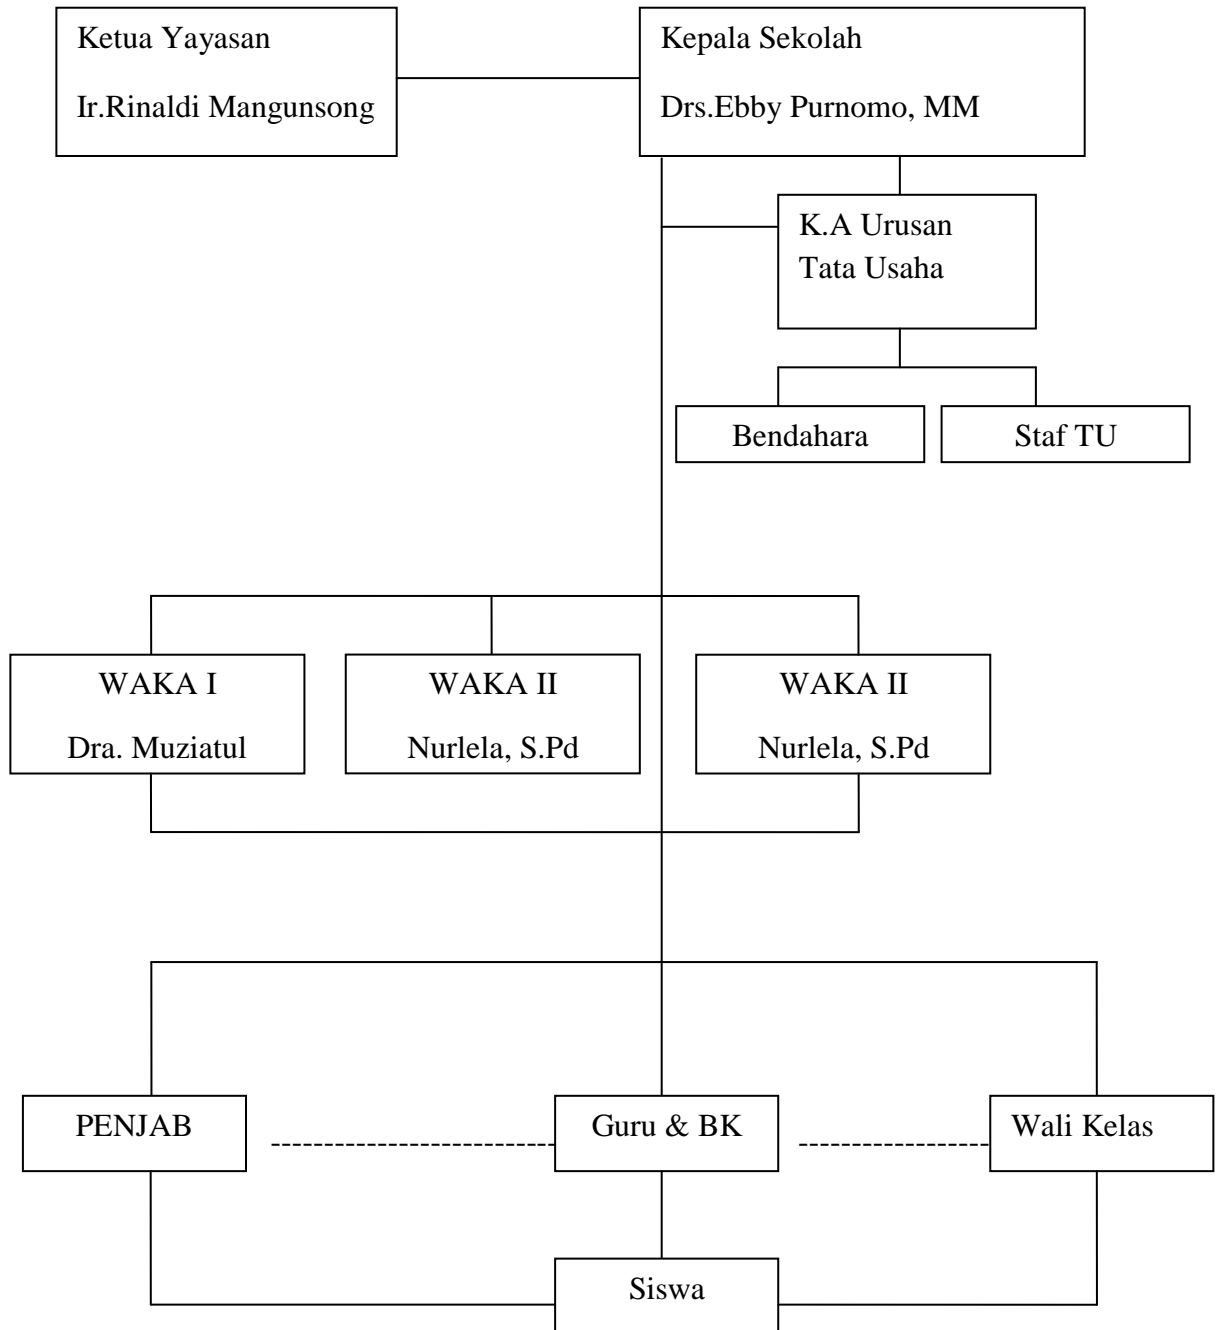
Ketua Yayasan

Ir.Rinaldi Mangunsong

Kepala Sekolah

Drs.Ebby Purnomo, MM

K.A Urusan Tata Usaha

Bendahara

Staf TU

WAKA I

Dra. Muziatul

WAKA II

Nurlela, S.Pd

WAKA II

Nurlela, S.Pd

PENJAB

Guru & BK

Wali Kelas

Siswa